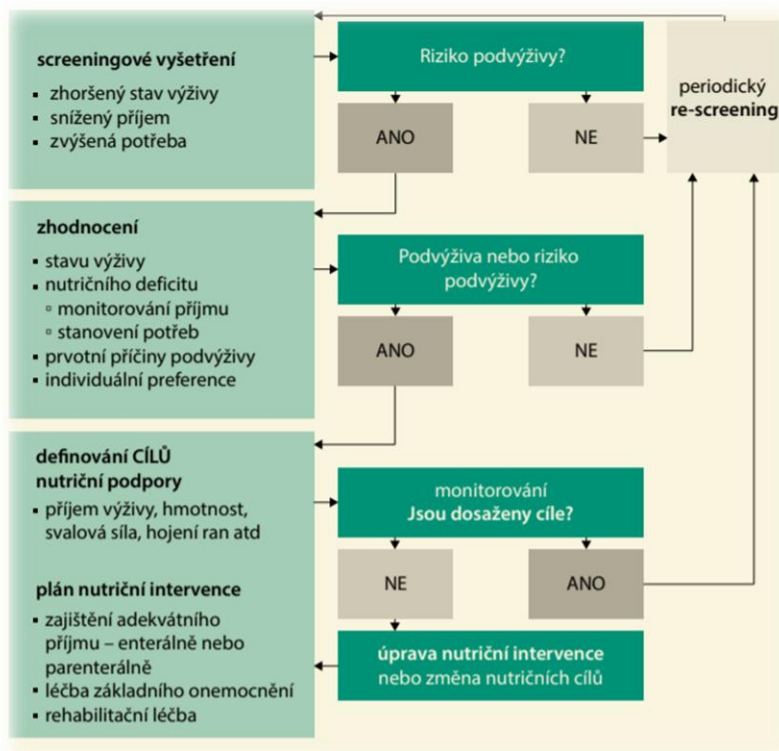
screeningové vyšetření

- zhoršený stav výživy
- snížený příjem
- zvýšená potřeba

Riziko podvýživy?

ANO

NE

periodický re-screening

zhodnocení

- stavu výživy
- nutričního deficitu
  - monitorování příjmu
  - stanovení potřeb
- prvotní příčiny podvýživy
- individuální preference

Podvýživa nebo riziko podvýživy?

ANO

NE

definování CÍLŮ nutriční podpory

- příjem výživy, hmotnost, svalová síla, hojení ran atd

monitorování
Jsou dosaženy cíle?

NE

ANO

plán nutriční intervence

- zajištění adekvátního příjmu – enterálně nebo parenterálně
- léčba základního onemocnění
- rehabilitační léčba

úprava nutriční intervence nebo změna nutričních cílů